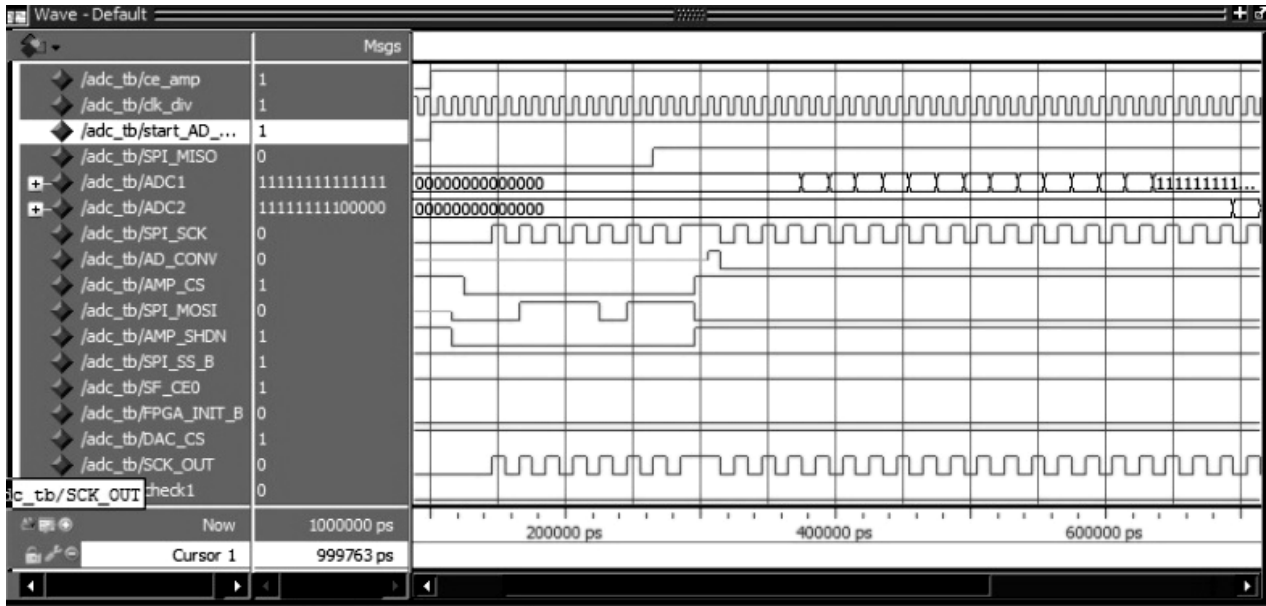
Wave - Default

Msgs

| Signal | Msgs |
|---|---|
| /adc_tb/ce_amp | 1 |
| /adc_tb/clk_div | 1 |
| /adc_tb/start_AD_... | 1 |
| /adc_tb/SPI_MISO | 0 |
| /adc_tb/ADC1 | 11111111111111 |
| /adc_tb/ADC2 | 11111111100000 |
| /adc_tb/SPI_SCK | 0 |
| /adc_tb/AD_CONV | 0 |
| /adc_tb/AMP_CS | 1 |
| /adc_tb/SPI_MOSI | 0 |
| /adc_tb/AMP_SHDN | 1 |
| /adc_tb/SPI_SS_B | 1 |
| /adc_tb/SF_CE0 | 1 |
| /adc_tb/FPGA_INIT_B | 0 |
| /adc_tb/DAC_CS | 1 |
| /adc_tb/SCK_OUT | 0 |
| heck1 | 0 |

c_tb/SCK_OUT

00000000000000

111111111...

00000000000000

Now 1000000 ps

Cursor 1 999763 ps

200000 ps

400000 ps

600000 ps